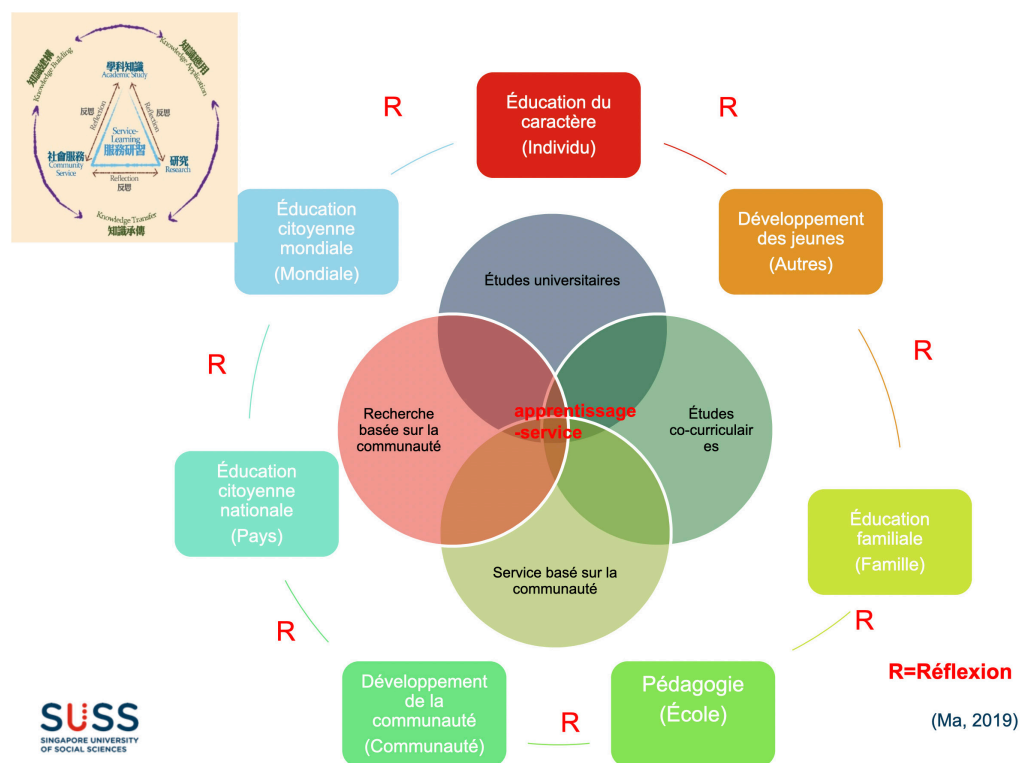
知識建構
Knowledge Building
學科知識
Academic Study
知識應用
Knowledge Application
反思
Reflection
Reflection
反思
Service-Learning
服務研習
社會服務
Community Service
研究
Research
Reflection
反思
Knowledge Transfer
知識承傳

R

Éducation du caractère
(Individu)

R

Éducation citoyenne mondiale
(Mondiale)

Développement des jeunes
(Autres)

R

R

Études universitaires

Recherche basée sur la communauté

apprentissage -service

Études co-curriculaires

Service basé sur la communauté

Éducation citoyenne nationale
(Pays)

Éducation familiale
(Famille)

R

R

Développement de la communauté
(Communauté)

R

Pédagogie
(École)

R=Réflexion

(Ma, 2019)

SUSS
SINGAPORE UNIVERSITY OF SOCIAL SCIENCES